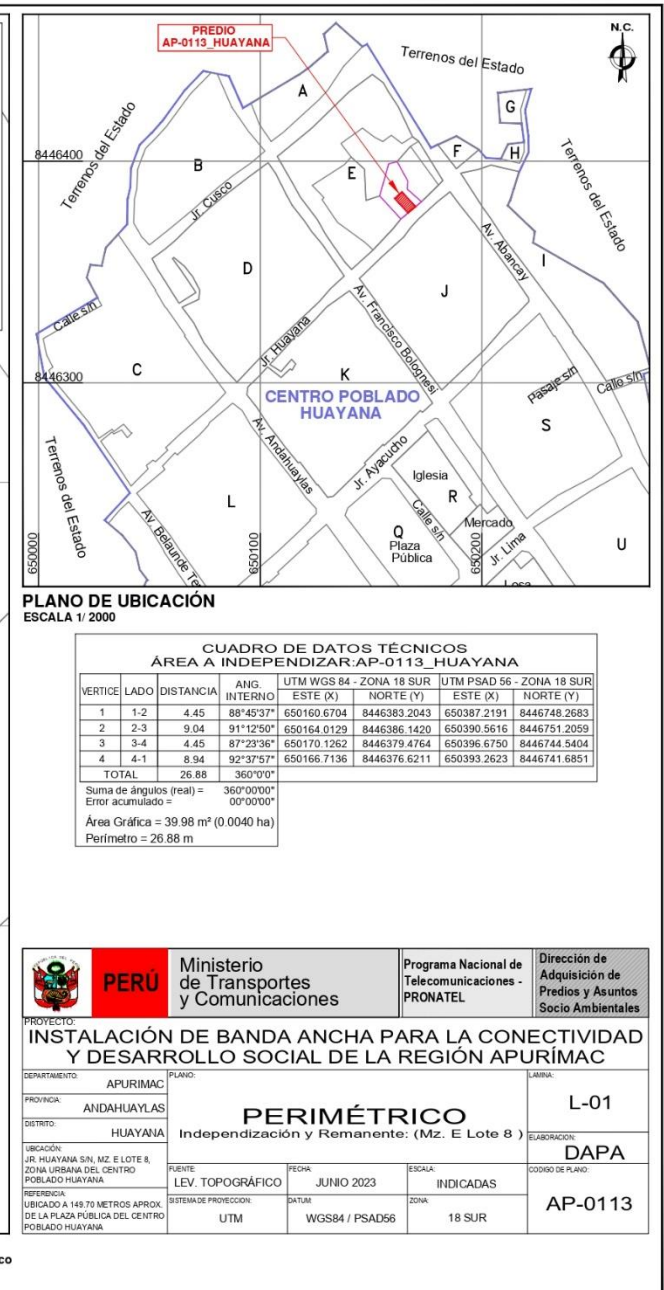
PREDIO
AP-0113_HUAYANA

N.C.

Terrenos del Estado

A

G

8446400

Terrenos del Estado

B

E

F

H

Terrenos del Estado

Jr. Cusco

D

Av. Abancay

I

J

Calle s/n

Av. Francisco Bolognesi

Jr. Huayana

8446300

C

K

Pasaje s/n

Calle s/n

CENTRO POBLADO HUAYANA

S

Terrenos del Estado

Av. Andahuaylas

Jr. Ayacucho

Iglesia

R

L

Calle s/n

Mercado

Av. Belaunde Te

Q
Plaza
Pública

Jr. Lima

U

650000

650100

650200

Losa

PLANO DE UBICACIÓN
ESCALA 1/ 2000

CUADRO DE DATOS TÉCNICOS
ÁREA A INDEPENDIZAR:AP-0113_HUAYANA

| VERTICE | LADO | DISTANCIA | ANG. INTERNO | UTM WGS 84 - ZONA 18 SUR ESTE (X) | UTM WGS 84 - ZONA 18 SUR NORTE (Y) | UTM PSAD 56 - ZONA 18 SUR ESTE (X) | UTM PSAD 56 - ZONA 18 SUR NORTE (Y) |
|---|---|---|---|---|---|---|---|
| 1 | 1-2 | 4.45 | 88°45'37" | 650160.6704 | 8446383.2043 | 650387.2191 | 8446748.2683 |
| 2 | 2-3 | 9.04 | 91°12'50" | 650164.0129 | 8446386.1420 | 650390.5616 | 8446751.2059 |
| 3 | 3-4 | 4.45 | 87°23'36" | 650170.1262 | 8446379.4764 | 650396.6750 | 8446744.5404 |
| 4 | 4-1 | 8.94 | 92°37'57" | 650166.7136 | 8446376.6211 | 650393.2623 | 8446741.6851 |
| TOTAL | | 26.88 | 360°0'0" | | | | |

Suma de ángulos (real) = 360°00'00"
Error acumulado = 00°00'00"

Área Gráfica = 39.98 m² (0.0040 ha)
Perímetro = 26.88 m

PERÚ
Ministerio de Transportes y Comunicaciones
Programa Nacional de Telecomunicaciones - PRONATEL
Dirección de Adquisición de Predios y Asuntos Socio Ambientales

PROYECTO:
INSTALACIÓN DE BANDA ANCHA PARA LA CONECTIVIDAD Y DESARROLLO SOCIAL DE LA REGIÓN APURÍMAC

DEPARTAMENTO: APURIMAC
PROVINCIA: ANDAHUAYLAS
DISTRITO: HUAYANA
UBICACIÓN: JR. HUAYANA S/N, MZ. E LOTE 8, ZONA URBANA DEL CENTRO POBLADO HUAYANA
REFERENCIA: UBICADO A 149.70 METROS APROX. DE LA PLAZA PÚBLICA DEL CENTRO POBLADO HUAYANA

PLANO:
PERIMÉTRICO
Independización y Remanente: (Mz. E Lote 8 )

LAMINA: L-01
ELABORACION: DAPA

FUENTE: LEV. TOPOGRÁFICO
FECHA: JUNIO 2023
ESCALA: INDICADAS
CODIGO DE PLANO: AP-0113
SISTEMA DE PROYECCION: UTM
DATUM: WGS84 / PSAD56
ZONA: 18 SUR

co